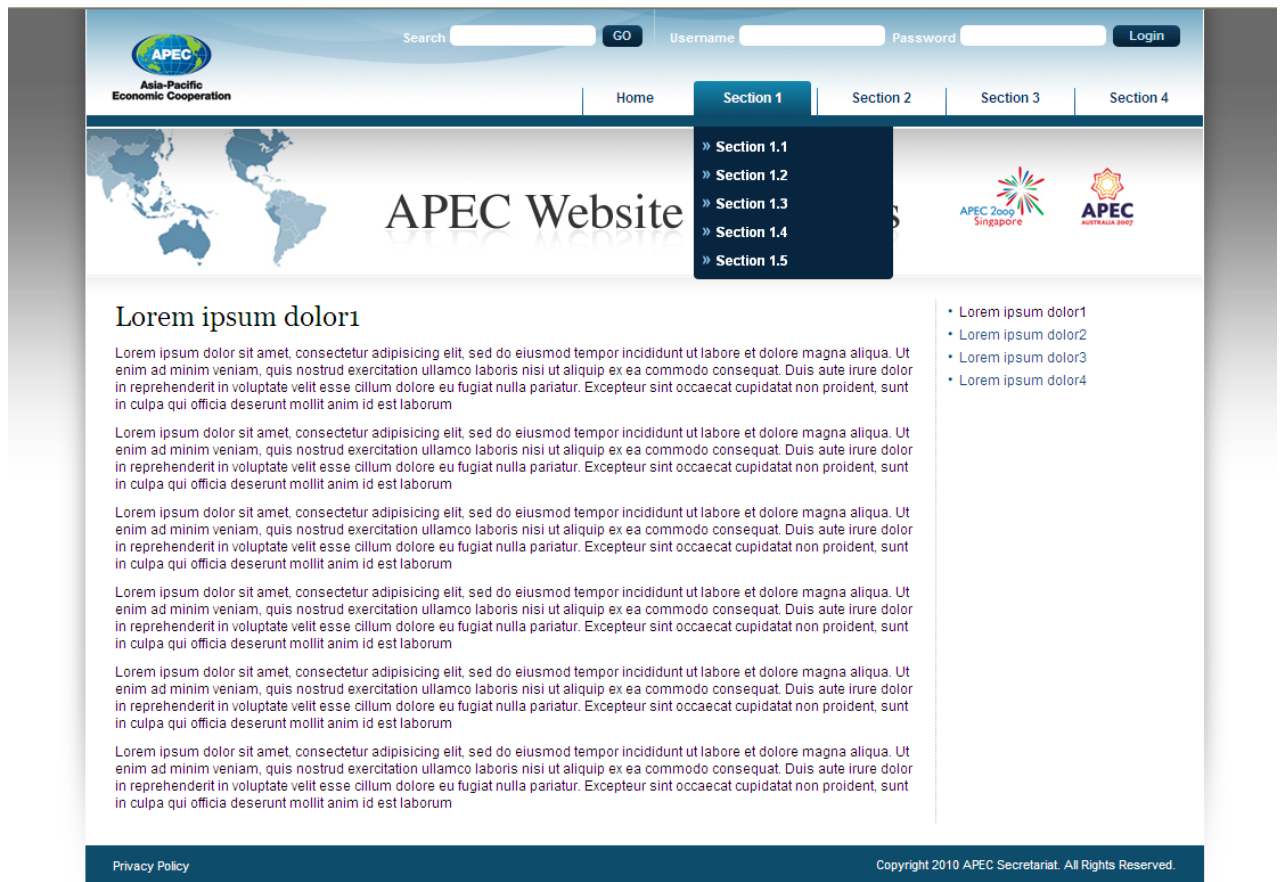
APEC
Asia-Pacific Economic Cooperation

Search GO Username Password Login

Home Section 1 Section 2 Section 3 Section 4

» Section 1.1
» Section 1.2
» Section 1.3
» Section 1.4
» Section 1.5

APEC Website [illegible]s

APEC 2009 Singapore
APEC AUSTRALIA 2007

Lorem ipsum dolor1

Lorem ipsum dolor sit amet, consectetur adipisicing elit, sed do eiusmod tempor incididunt ut labore et dolore magna aliqua. Ut enim ad minim veniam, quis nostrud exercitation ullamco laboris nisi ut aliquip ex ea commodo consequat. Duis aute irure dolor in reprehenderit in voluptate velit esse cillum dolore eu fugiat nulla pariatur. Excepteur sint occaecat cupidatat non proident, sunt in culpa qui officia deserunt mollit anim id est laborum

Lorem ipsum dolor sit amet, consectetur adipisicing elit, sed do eiusmod tempor incididunt ut labore et dolore magna aliqua. Ut enim ad minim veniam, quis nostrud exercitation ullamco laboris nisi ut aliquip ex ea commodo consequat. Duis aute irure dolor in reprehenderit in voluptate velit esse cillum dolore eu fugiat nulla pariatur. Excepteur sint occaecat cupidatat non proident, sunt in culpa qui officia deserunt mollit anim id est laborum

Lorem ipsum dolor sit amet, consectetur adipisicing elit, sed do eiusmod tempor incididunt ut labore et dolore magna aliqua. Ut enim ad minim veniam, quis nostrud exercitation ullamco laboris nisi ut aliquip ex ea commodo consequat. Duis aute irure dolor in reprehenderit in voluptate velit esse cillum dolore eu fugiat nulla pariatur. Excepteur sint occaecat cupidatat non proident, sunt in culpa qui officia deserunt mollit anim id est laborum

Lorem ipsum dolor sit amet, consectetur adipisicing elit, sed do eiusmod tempor incididunt ut labore et dolore magna aliqua. Ut enim ad minim veniam, quis nostrud exercitation ullamco laboris nisi ut aliquip ex ea commodo consequat. Duis aute irure dolor in reprehenderit in voluptate velit esse cillum dolore eu fugiat nulla pariatur. Excepteur sint occaecat cupidatat non proident, sunt in culpa qui officia deserunt mollit anim id est laborum

Lorem ipsum dolor sit amet, consectetur adipisicing elit, sed do eiusmod tempor incididunt ut labore et dolore magna aliqua. Ut enim ad minim veniam, quis nostrud exercitation ullamco laboris nisi ut aliquip ex ea commodo consequat. Duis aute irure dolor in reprehenderit in voluptate velit esse cillum dolore eu fugiat nulla pariatur. Excepteur sint occaecat cupidatat non proident, sunt in culpa qui officia deserunt mollit anim id est laborum

Lorem ipsum dolor sit amet, consectetur adipisicing elit, sed do eiusmod tempor incididunt ut labore et dolore magna aliqua. Ut enim ad minim veniam, quis nostrud exercitation ullamco laboris nisi ut aliquip ex ea commodo consequat. Duis aute irure dolor in reprehenderit in voluptate velit esse cillum dolore eu fugiat nulla pariatur. Excepteur sint occaecat cupidatat non proident, sunt in culpa qui officia deserunt mollit anim id est laborum

• Lorem ipsum dolor1
• Lorem ipsum dolor2
• Lorem ipsum dolor3
• Lorem ipsum dolor4

Privacy Policy
Copyright 2010 APEC Secretariat. All Rights Reserved.